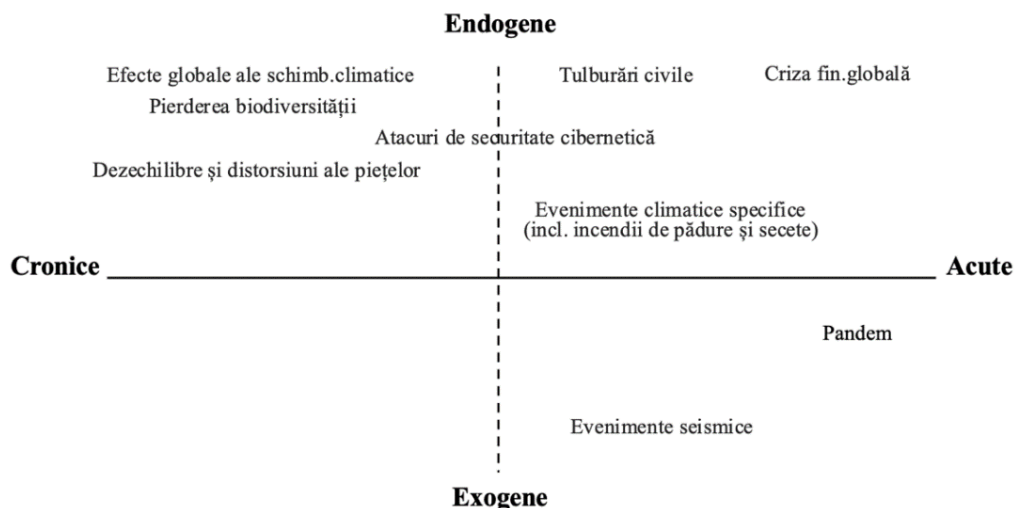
Endogene

Efecte globale ale schimb.climatice

Tulburări civile

Criza fin.globală

Pierderea biodiversității

Atacuri de securitate cibernetică

Dezechilibre și distorsiuni ale piețelor

Evenimente climatice specifice (incl. incendii de pădure și secete)

Cronice

Acute

Pandem

Evenimente seismice

Exogene